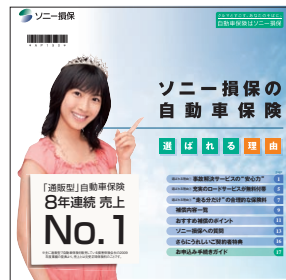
ソニー損保

自動車保険はソニー損保

ソニー損保の
自動車保険

選ばれる理由

事故解決サービスの"安心力" 1
充実のロードサービスが無料付帯 5
"走る分だけ"の合理的な保険料 7
補償内容一覧
おすすめ補償のポイント
ソニー損保への質問
さらにくわしくご契約者特典
お申込み手続きガイド

「通販型」自動車保険
8年連続 売上
No.1

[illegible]